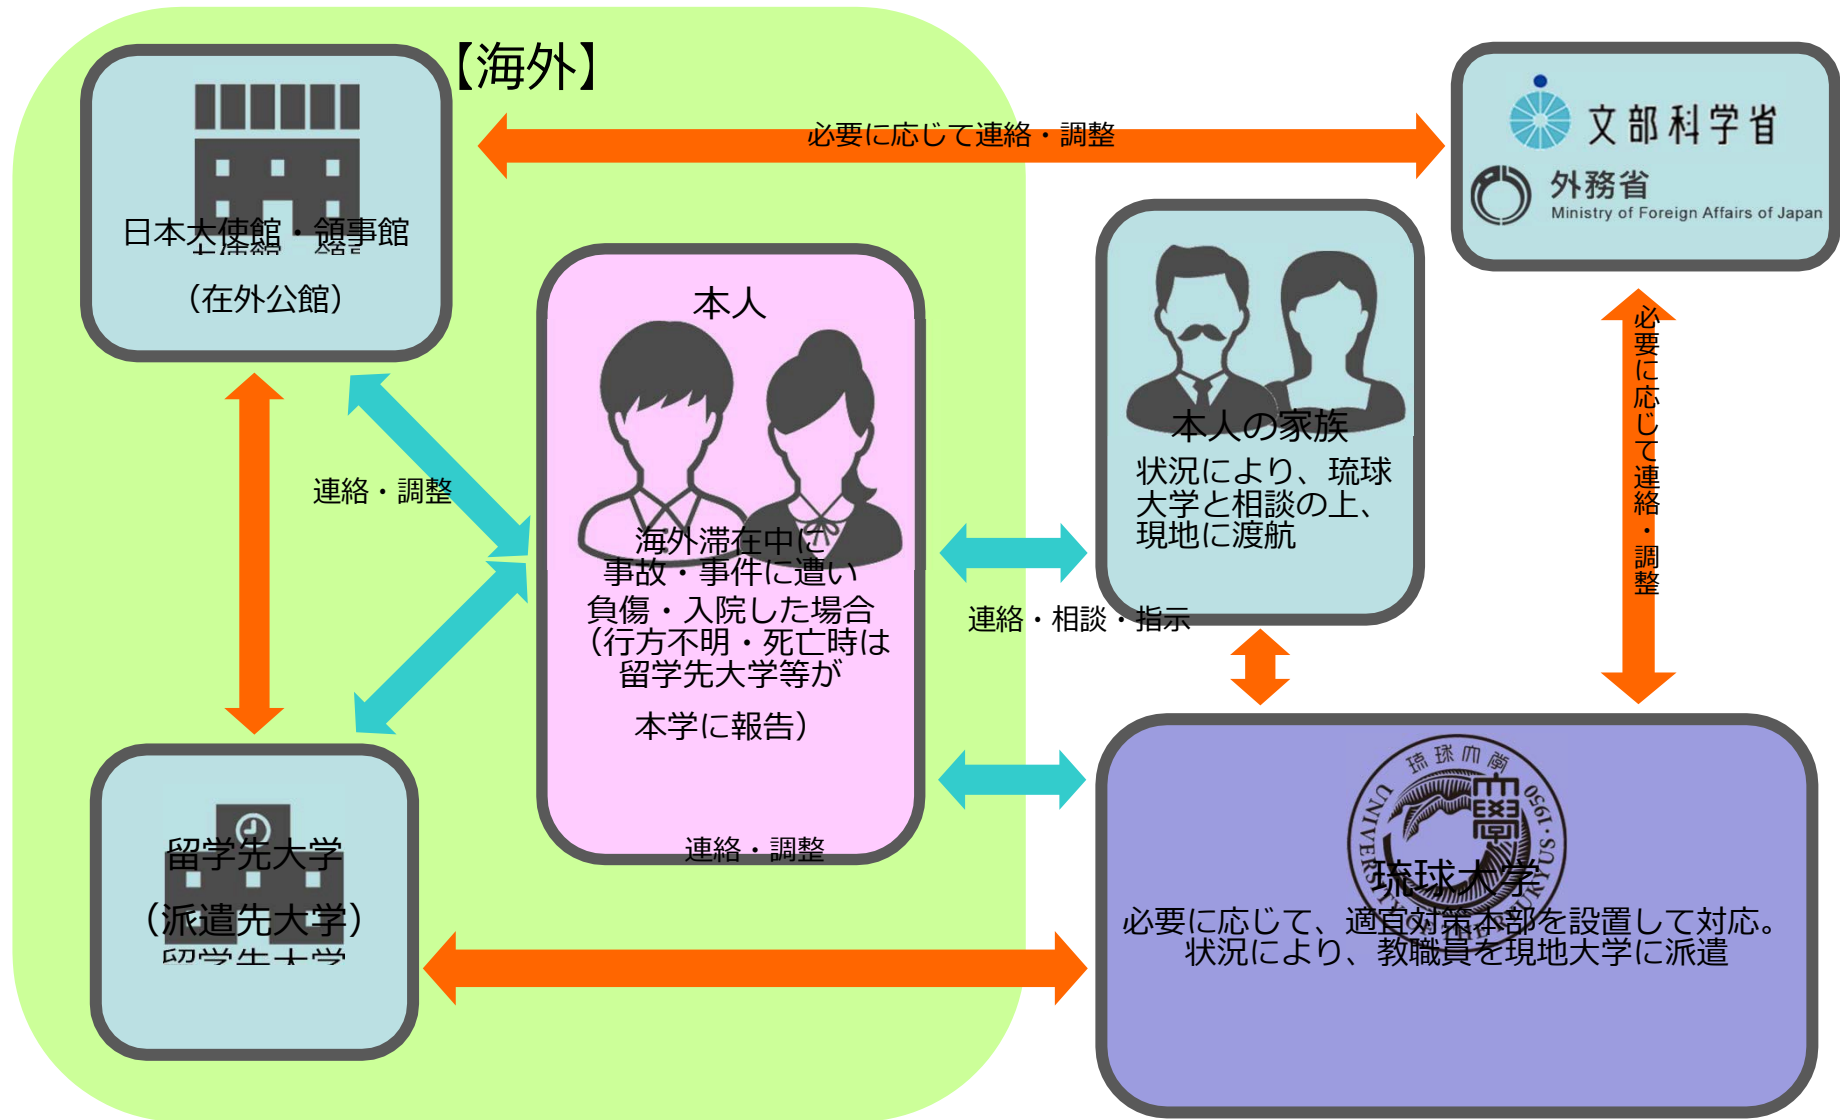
【海外】

日本大使館・領事館
（在外公館）

必要に応じて連絡・調整

文部科学省
外務省
Ministry of Foreign Affairs of Japan

本人

本人の家族
状況により、琉球大学と相談の上、現地に渡航

連絡・調整

海外滞在中に事故・事件に遭い負傷・入院した場合（行方不明・死亡時は留学先大学等が本学に報告）

連絡・相談・指示

必要に応じて連絡・調整

留学先大学
（派遣先大学）

連絡・調整

琉球大学
UNIVERSITY OF THE RYUKYUS 1950
必要に応じて、適宜対策本部を設置して対応。
状況により、教職員を現地大学に派遣